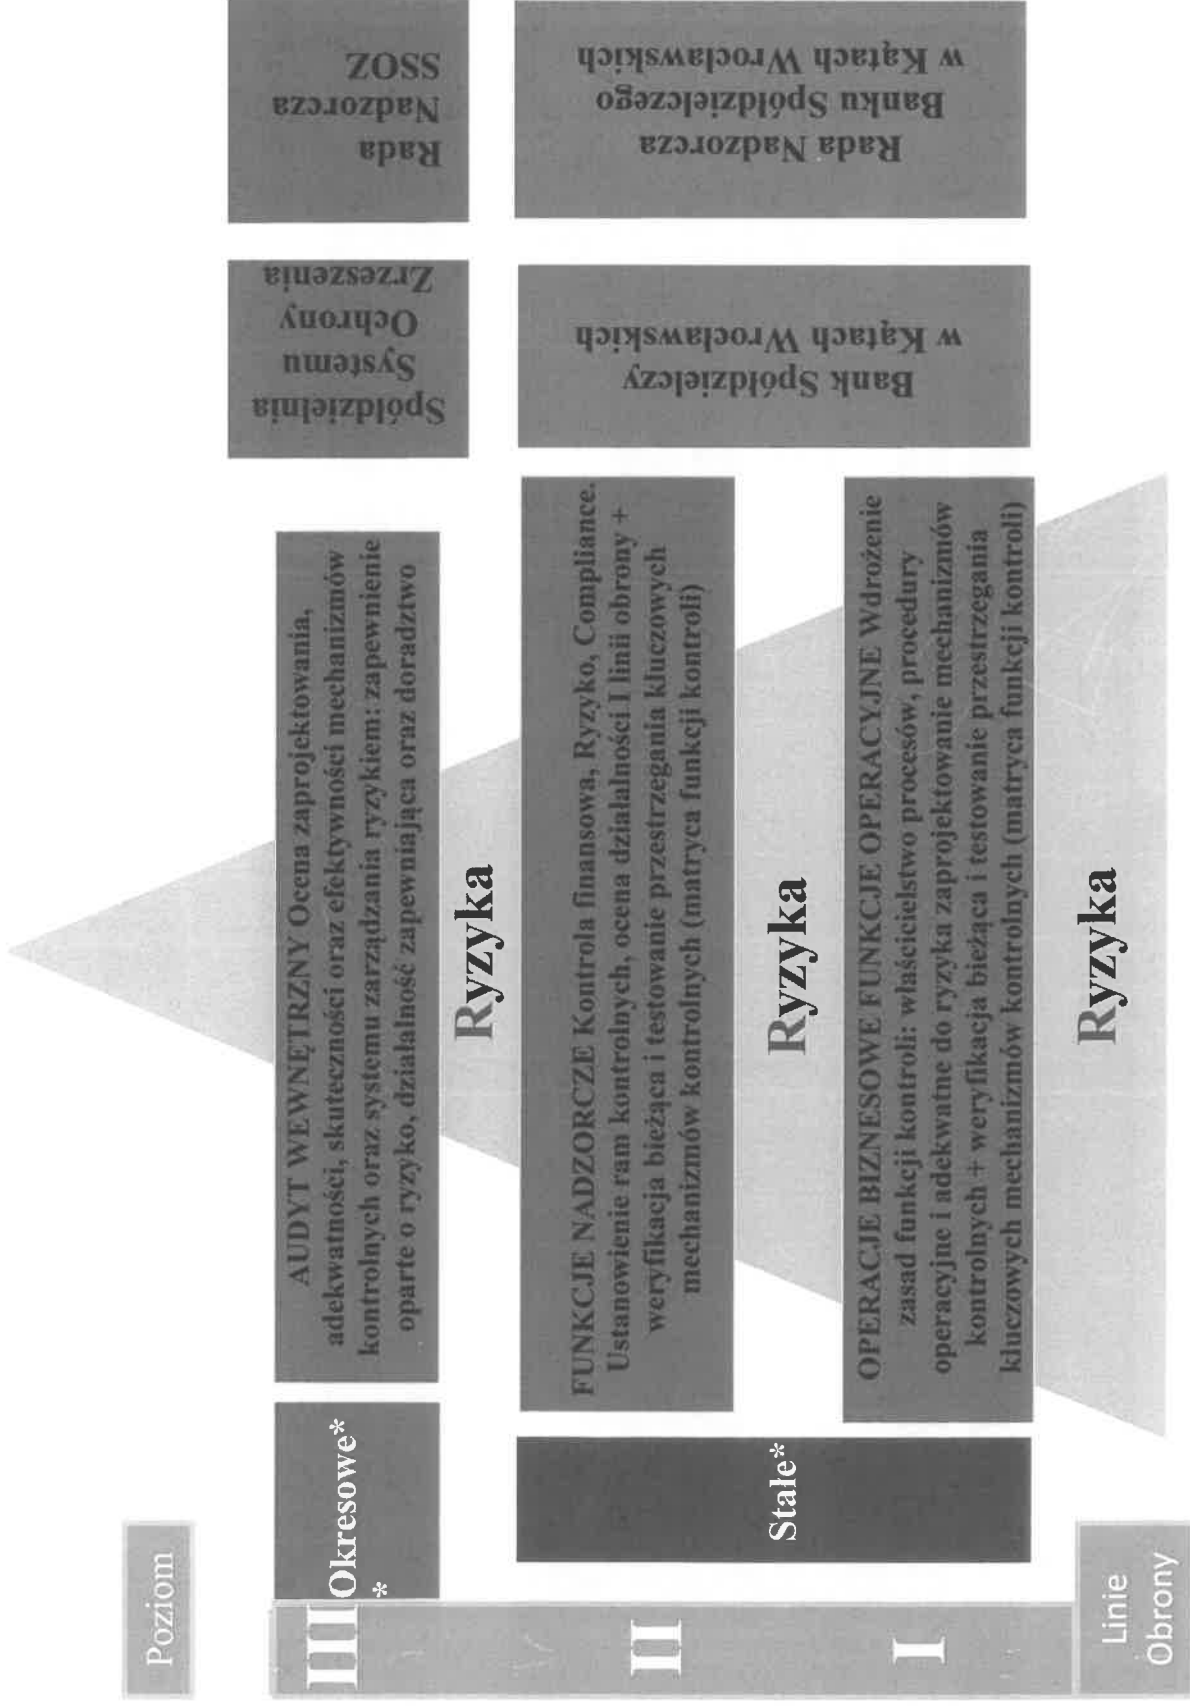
Poziom

Linie Obrony

III

Okresowe**

AUDYT WEWNĘTRZNY Ocena zaprojektowania, adekwatności, skuteczności oraz efektywności mechanizmów kontrolnych oraz systemu zarządzania ryzykiem: zapewnienie oparte o ryzyko, działalność zapewniająca oraz doradztwo

Ryzyka

Spółdzielnia Systemu Ochrony Zrzeszenia

Rada Nadzorcza SSOZ

II

Stałe*

FUNKCJE NADZORCZE Kontrola finansowa, Ryzyko, Compliance. Ustanowienie ram kontrolnych, ocena działalności I linii obrony + weryfikacja bieżąca i testowanie przestrzegania kluczowych mechanizmów kontrolnych (matryca funkcji kontroli)

Ryzyka

Bank Spółdzielczy w Kątach Wrocławskich

Rada Nadzorcza Banku Spółdzielczego w Kątach Wrocławskich

I

OPERACJE BIZNESOWE FUNKCJE OPERACYJNE Wdrożenie zasad funkcji kontroli: właścicielstwo procesów, procedury operacyjne i adekwatne do ryzyka zaprojektowanie mechanizmów kontrolnych + weryfikacja bieżąca i testowanie przestrzegania kluczowych mechanizmów kontrolnych (matryca funkcji kontroli)

Ryzyka